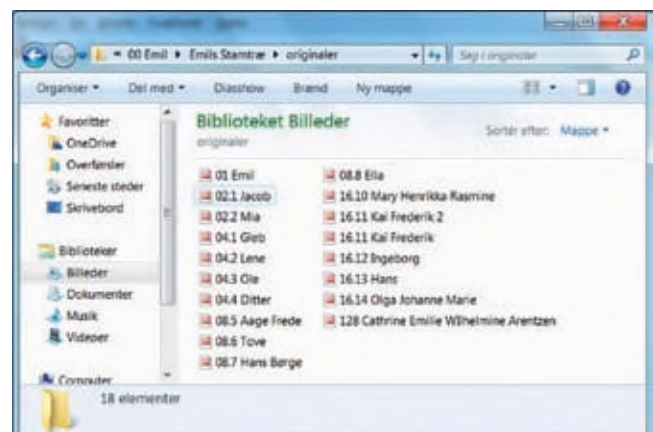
« 00 Emil ▸ Emils Stamtræ ▸ originaler

Søg i originaler

Organiser ▾ Del med ▾ Diasshow Brænd Ny mappe

Favoritter
OneDrive
Overførsler
Seneste steder
Skrivebord

Biblioteker
Billeder
Dokumenter
Musik
Videoer

Computer

Biblioteket Billeder
originaler

Sortér efter: Mappe ▾

01 Emil
02.1 Jacob
02.2 Mia
04.1 Gleb
04.2 Lene
04.3 Ole
04.4 Ditter
08.5 Aage Frede
08.6 Tove
08.7 Hans Børge

08.8 Ella
16.10 Mary Henrikka Rasmine
16.11 Kai Frederik 2
16.11 Kai Frederik
16.12 Ingeborg
16.13 Hans
16.14 Olga Johanne Marie
128 Cathrine Emilie Wilhelmine Arentzen

18 elementer